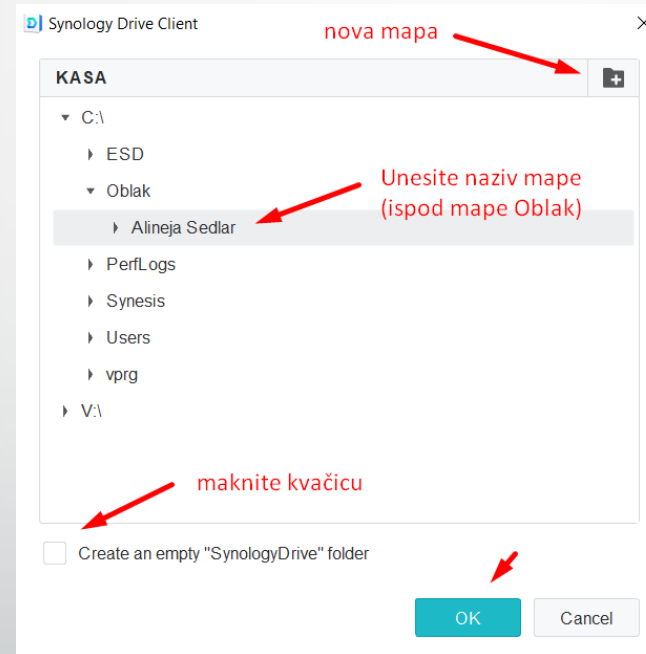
Synology Drive Client

nova mapa

KASA

C:\

ESD

Oblak

Unesite naziv mape (ispod mape Oblak)

Alineja Sedlar

PerfLogs

Synesis

Users

vprg

V:\

maknite kvačicu

Create an empty "SynologyDrive" folder

OK

Cancel